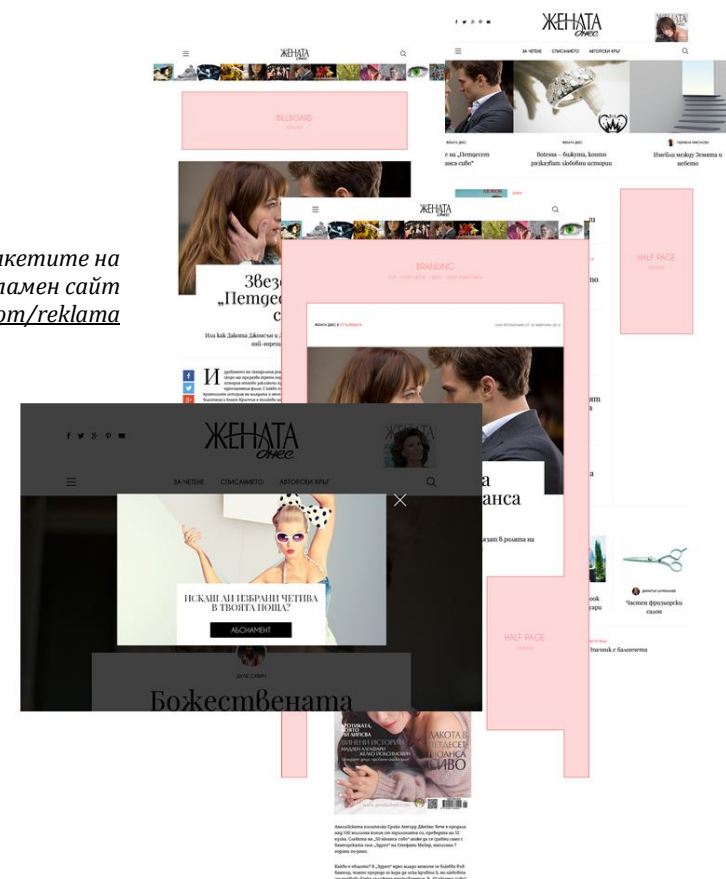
акетите на
амен сайт
om/reklama

ЖЕНАТА днес

ЗА ЧЕТЕНЕ СПИСАНИЕТО АВТОРСКИ КРЪГ

е на „Петдесет
нса сиво"

Вотема – бижута, които разказват любовни истории

Имейли между Земята и небето

BILLBOARD

HALF PAGE

Звез
„Петдес

BRANDING

ЖЕНАТА днес

ЗА ЧЕТЕНЕ СПИСАНИЕТО АВТОРСКИ КРЪГ

ИСКАШ ЛИ ИЗБРАНИ ЧЕТИВА
В ТВОЯТА ПОЩА?

АБОНАМЕНТ

Божествената

HALF PAGE

Часпен фризьорски салон

ДАКОТА В „ПЕТДЕСЕТ НЮАНСА СИВО"